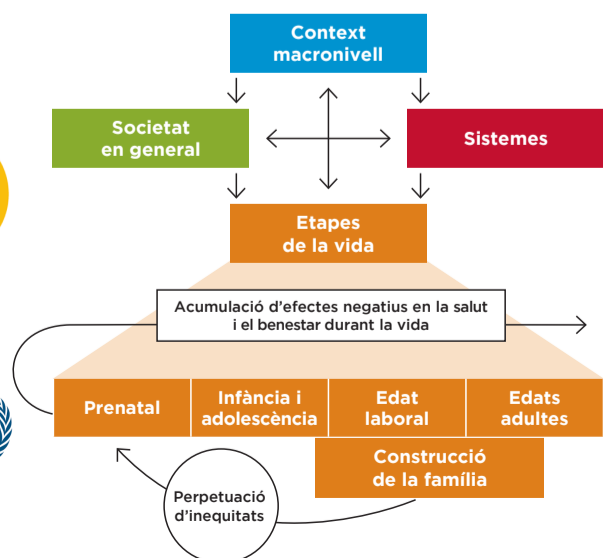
Context macronivell

Societat en general

Sistemes

Etapes de la vida

Acumulació d'efectes negatius en la salut i el benestar durant la vida

Prenatal

Infància i adolescència

Edat laboral

Edats adultes

Construcció de la família

Perpetuació d'inequitats